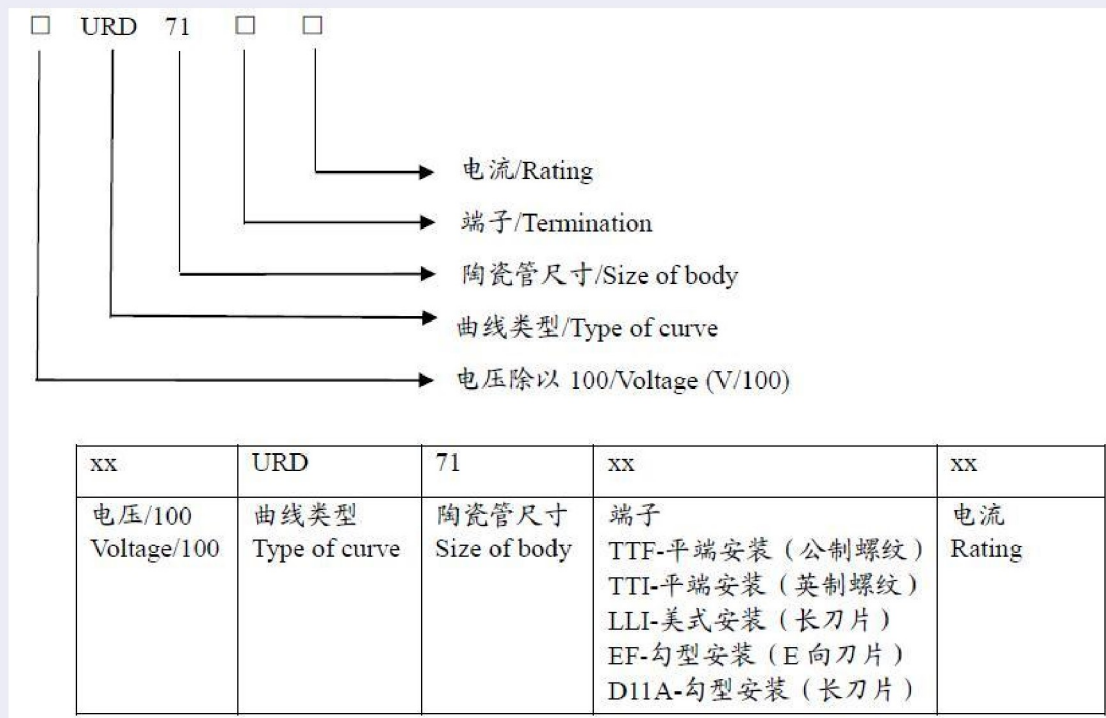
□ URD 71 □ □

电流/Rating
端子/Termination
陶瓷管尺寸/Size of body
曲线类型/Type of curve
电压除以 100/Voltage (V/100)

| xx | URD | 71 | xx | xx |
|---|---|---|---|---|
| 电压/100 Voltage/100 | 曲线类型 Type of curve | 陶瓷管尺寸 Size of body | 端子 TTF-平端安装（公制螺纹） TTI-平端安装（英制螺纹） LLI-美式安装（长刀片） EF-勾型安装（E 向刀片） D11A-勾型安装（长刀片） | 电流 Rating |